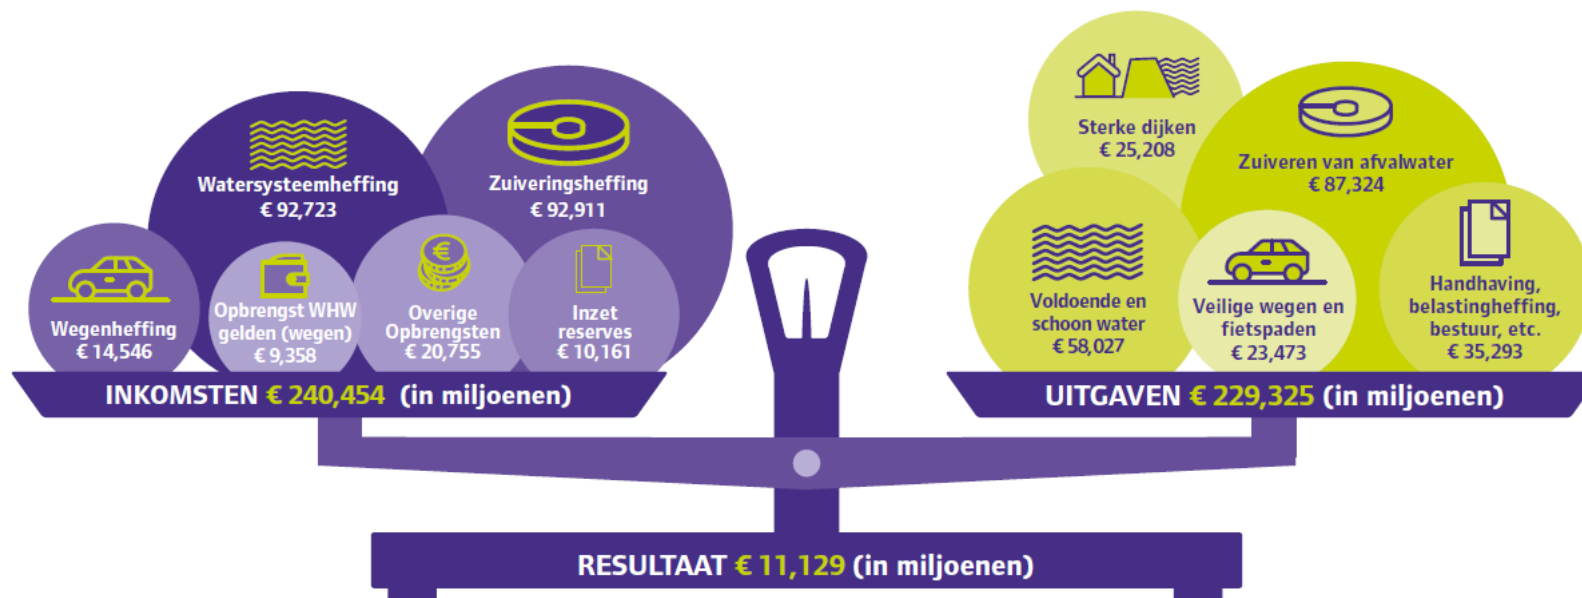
Watersysteemheffing
€ 92,723

Zuiveringsheffing
€ 92,911

Wegenheffing
€ 14,546

Opbrengst WHW gelden (wegen)
€ 9,358

Overige Opbrengsten
€ 20,755

Inzet reserves
€ 10,161

INKOMSTEN € 240,454 (in miljoenen)

Sterke dijken
€ 25,208

Zuiveren van afvalwater
€ 87,324

Voldoende en schoon water
€ 58,027

Veilige wegen en fietspaden
€ 23,473

Handhaving, belastingheffing, bestuur, etc.
€ 35,293

UITGAVEN € 229,325 (in miljoenen)

RESULTAAT € 11,129 (in miljoenen)